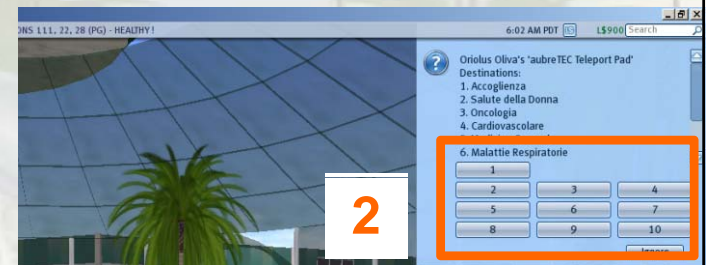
ONS 111, 22, 28 (PG) - HEALTHY !

6:02 AM PDT

L$900 Search

Oriolus Oliva's 'aubreTEC Teleport Pad'
Destinations:
1. Accoglienza
2. Salute della Donna
3. Oncologia
4. Cardiovascolare
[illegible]
6. Malattie Respiratorie

1
2
3
4
5
6
7
8
9
10
Ignore

2